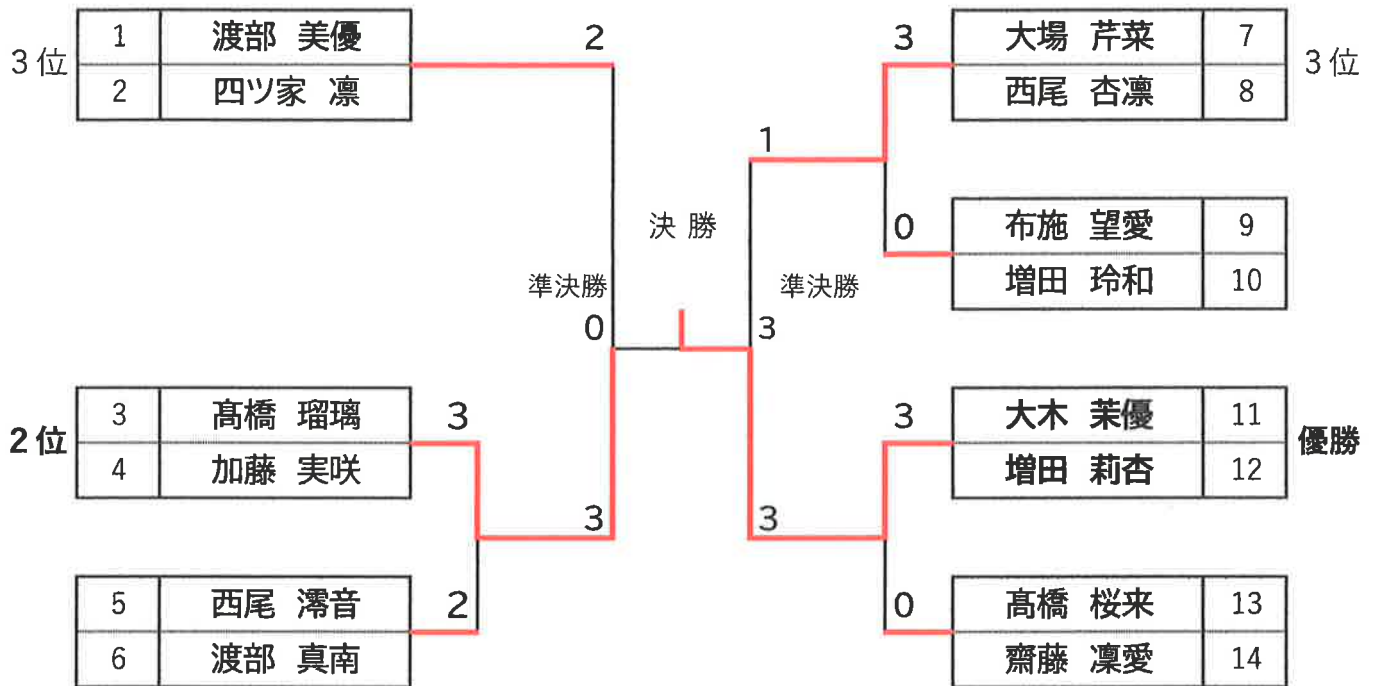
| 1 | 渡部 美優 |
|---|---|
| 2 | 四ツ家 凛 |

3位

2

| 大場 芹菜 | 7 |
|---|---|
| 西尾 杏凛 | 8 |

3

3位

1

決 勝

| 布施 望愛 | 9 |
|---|---|
| 増田 玲和 | 10 |

0

準決勝

準決勝

0

3

| 3 | 髙橋 瑠璃 |
|---|---|
| 4 | 加藤 実咲 |

2位

3

| 大木 茉優 | 11 |
|---|---|
| 増田 莉杏 | 12 |

3

優勝

3

3

| 5 | 西尾 澪音 |
|---|---|
| 6 | 渡部 真南 |

2

| 髙橋 桜来 | 13 |
|---|---|
| 齋藤 凛愛 | 14 |

0